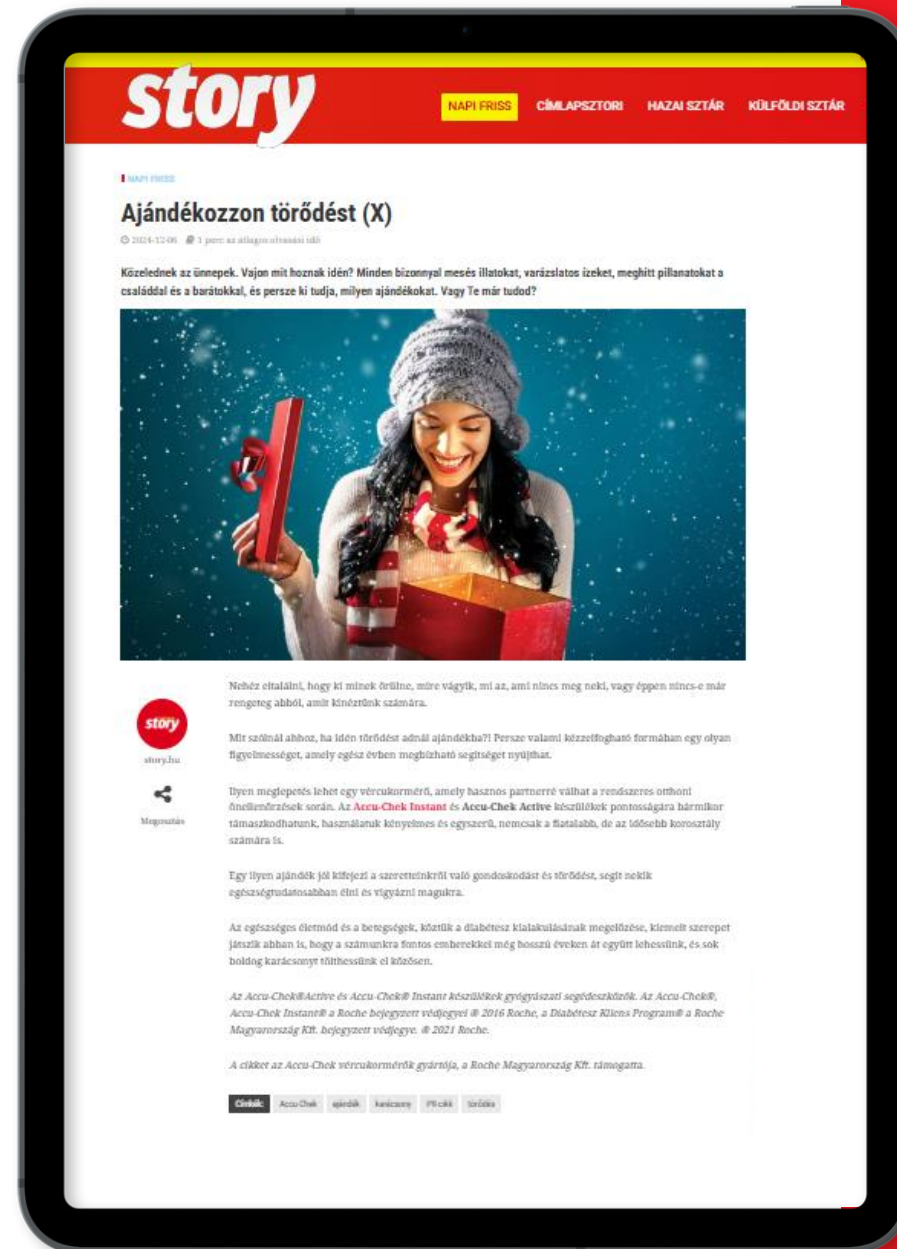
story

NAPI FRISS CÍMLAPSZTORI HAZAI SZTÁR KÜLFÖLDI SZTÁR

NAPI FRISS

Ajándékozzon törődést (X)

2024-12-06 1 perc az átlagos olvasási idő

Közelednek az ünnepek. Vajon mit hoznak idén? Minden bizonnyal mesés illatokat, varázslatos ízeket, meghitt pillanatokat a családdal és a barátokkal, és persze ki tudja, milyen ajándékokat. Vagy Te már tudod?

story

story.hu

Megosztás

Nehéz eltalálni, hogy ki minek örülne, mire vágyik, mi az, ami nincs meg neki, vagy éppen nincs-e már rengeteg abból, amit kinéztünk számára.

Mit szólnál ahhoz, ha idén törődést adnál ajándékba?! Persze valami kézzelfogható formában egy olyan figyelmességet, amely egész évben megbízható segítséget nyújthat.

Ilyen meglepetés lehet egy vércukormérő, amely hasznos partnerré válhat a rendszeres otthoni önellenőrzések során. Az Accu-Chek Instant és Accu-Chek Active készülékek pontosságára bármikor támaszkodhatunk, használatuk kényelmes és egyszerű, nemcsak a fiatalabb, de az idősebb korosztály számára is.

Egy ilyen ajándék jól kifejezi a szeretteinkről való gondoskodást és törődést, segít nekik egészségtudatosabban élni és vigyázni magukra.

Az egészséges életmód és a betegségek, köztük a diabétesz kialakulásának megelőzése, kiemelt szerepet játszik abban is, hogy a számunkra fontos emberekkel még hosszú éveken át együtt lehessünk, és sok boldog karácsonyt tölthessünk el közösen.

Az Accu-Chek®Active és Accu-Chek® Instant készülékek gyógyászati segédeszközök. Az Accu-Chek®, Accu-Chek Instant® a Roche bejegyzett védjegyei ® 2016 Roche, a Diabétesz Kliens Program® a Roche Magyarország Kft. bejegyzett védjegye. ® 2021 Roche.

A cikket az Accu-Chek vércukormérők gyártója, a Roche Magyarország Kft. támogatta.

Címkék: Accu-Chek ajándék karácsony PR cikk törődés